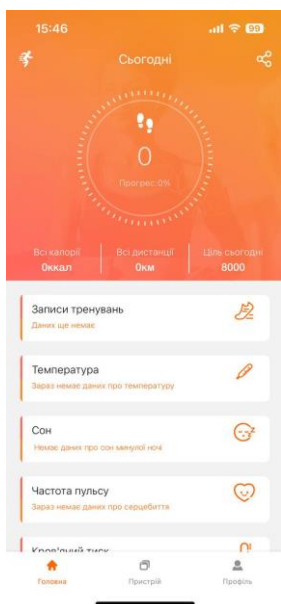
15:46
99
Сьогодні
0
Прогрес 0%
Всі калорії
0ккал
Всі дистанції
0км
Ціль сьогодні
8000
Записи тренувань
Даних ще немає
Температура
Зараз немає даних про температуру
Сон
Немає даних про сон минулої ночі
Частота пульсу
Зараз немає даних про серцебиття
Кров'яний тиск
Головна
Пристрій
Профіль